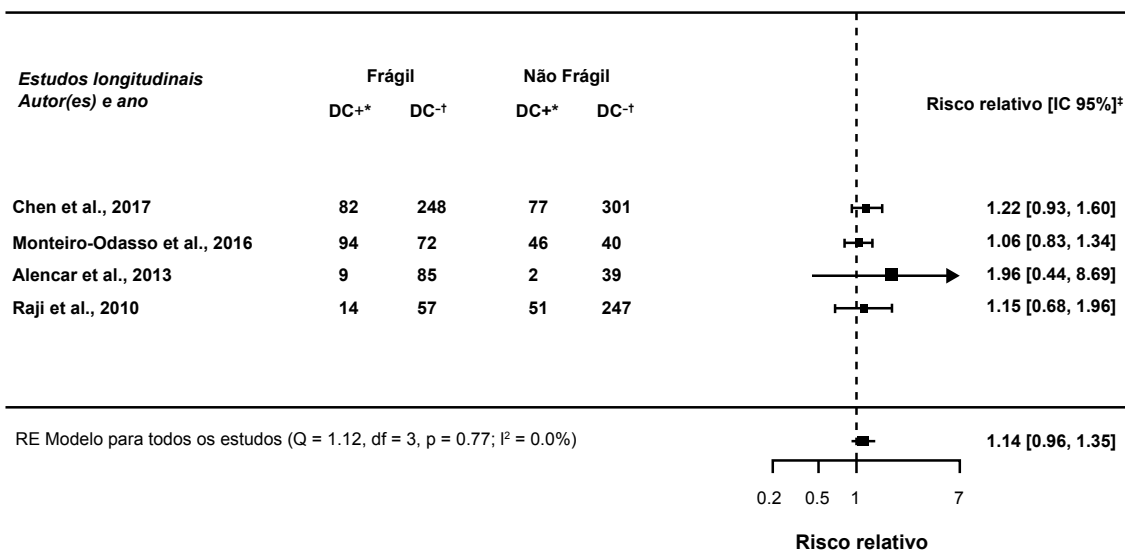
| Estudos longitudinais Autor(es) e ano | Frágil DC+* | Frágil DC-† | Não Frágil DC+* | Não Frágil DC-† | Risco relativo [IC 95%]‡ |
|---|---|---|---|---|---|
| Chen et al., 2017 | 82 | 248 | 77 | 301 | 1.22 [0.93, 1.60] |
| Monteiro-Odasso et al., 2016 | 94 | 72 | 46 | 40 | 1.06 [0.83, 1.34] |
| Alencar et al., 2013 | 9 | 85 | 2 | 39 | 1.96 [0.44, 8.69] |
| Raji et al., 2010 | 14 | 57 | 51 | 247 | 1.15 [0.68, 1.96] |

RE Modelo para todos os estudos (Q = 1.12, df = 3, p = 0.77; I² = 0.0%) 1.14 [0.96, 1.35]

0.2 0.5 1 7

Risco relativo